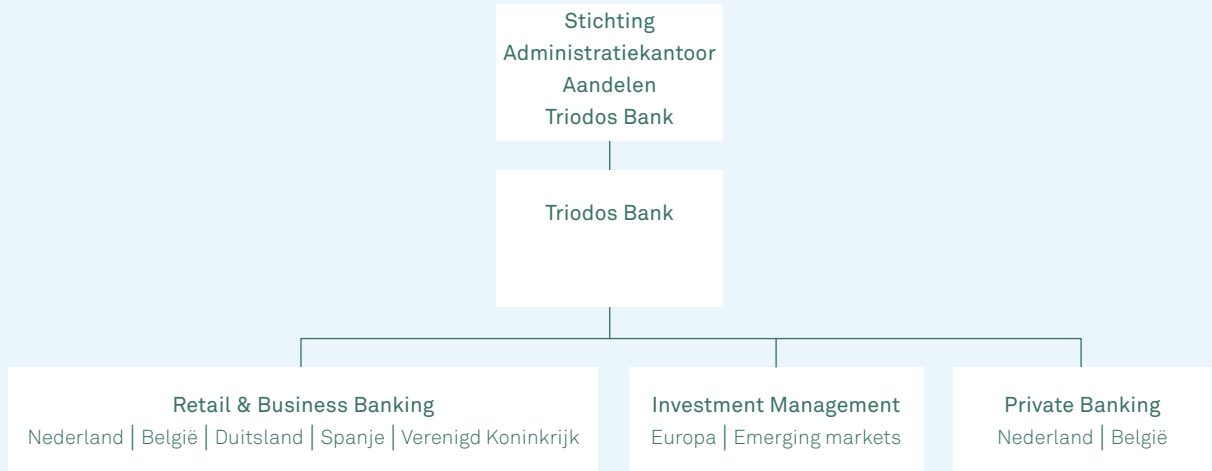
Stichting Administratiekantoor Aandelen Triodos Bank

Triodos Bank

Retail & Business Banking
Nederland | België | Duitsland | Spanje | Verenigd Koninkrijk

Investment Management
Europa | Emerging markets

Private Banking
Nederland | België